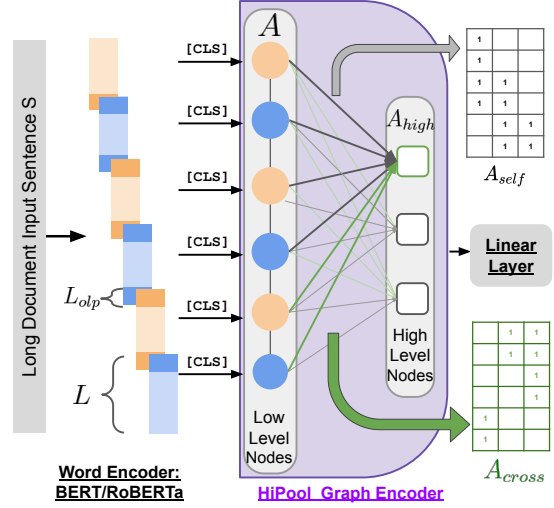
Long Document Input Sentence S

$L_{olp}$

$L$

Word Encoder: BERT/RoBERTa

[CLS]

[CLS]

[CLS]

[CLS]

[CLS]

[CLS]

$A$

Low Level Nodes

$A_{high}$

High Level Nodes

HiPool Graph Encoder

| 1 | | | |
|---|---|---|---|
| 1 | | | |
| 1 | 1 | | |
| 1 | 1 | | |
| | 1 | 1 | |
| | | 1 | 1 |

$A_{self}$

Linear Layer

| | 1 | 1 |
|---|---|---|
| | 1 | 1 |
| | | 1 |
| | | 1 |
| 1 | | |
| 1 | | |

$A_{cross}$